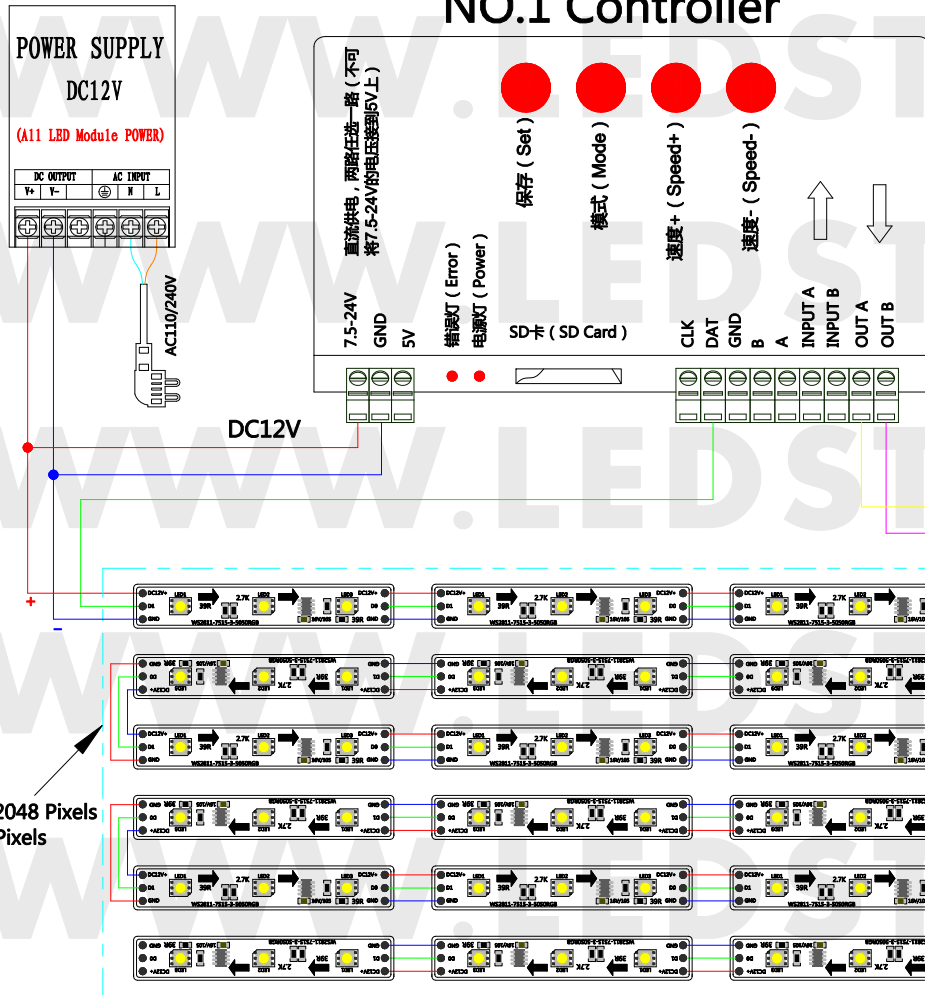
NO.1 Controller

POWER SUPPLY
DC12V
(All LED Module POWER)

DC OUTPUT
V+ V-
AC INPUT
N L

AC110/240V

直流供电，两路任选一路（不可将7.5-24V的电压接到5V上）

7.5-24V
GND
5V

错误灯（Error）
电源灯（Power）

保存（Set）
模式（Mode）
速度+（Speed+）
速度-（Speed-）

SD卡（SD Card）

CLK
DAT
GND
B
A
INPUT A
INPUT B
OUT A
OUT B

DC12V

+
-

2048 Pixels
Pixels

DC12V+ LED1 39R 2.7K LED2 LED3 DC12V+
DI DO
GND GND
WS2811-7515-3-5050RGB 10V/10S 39R

WWW.LEDST
WWW.LEDST
WWW.LEDST